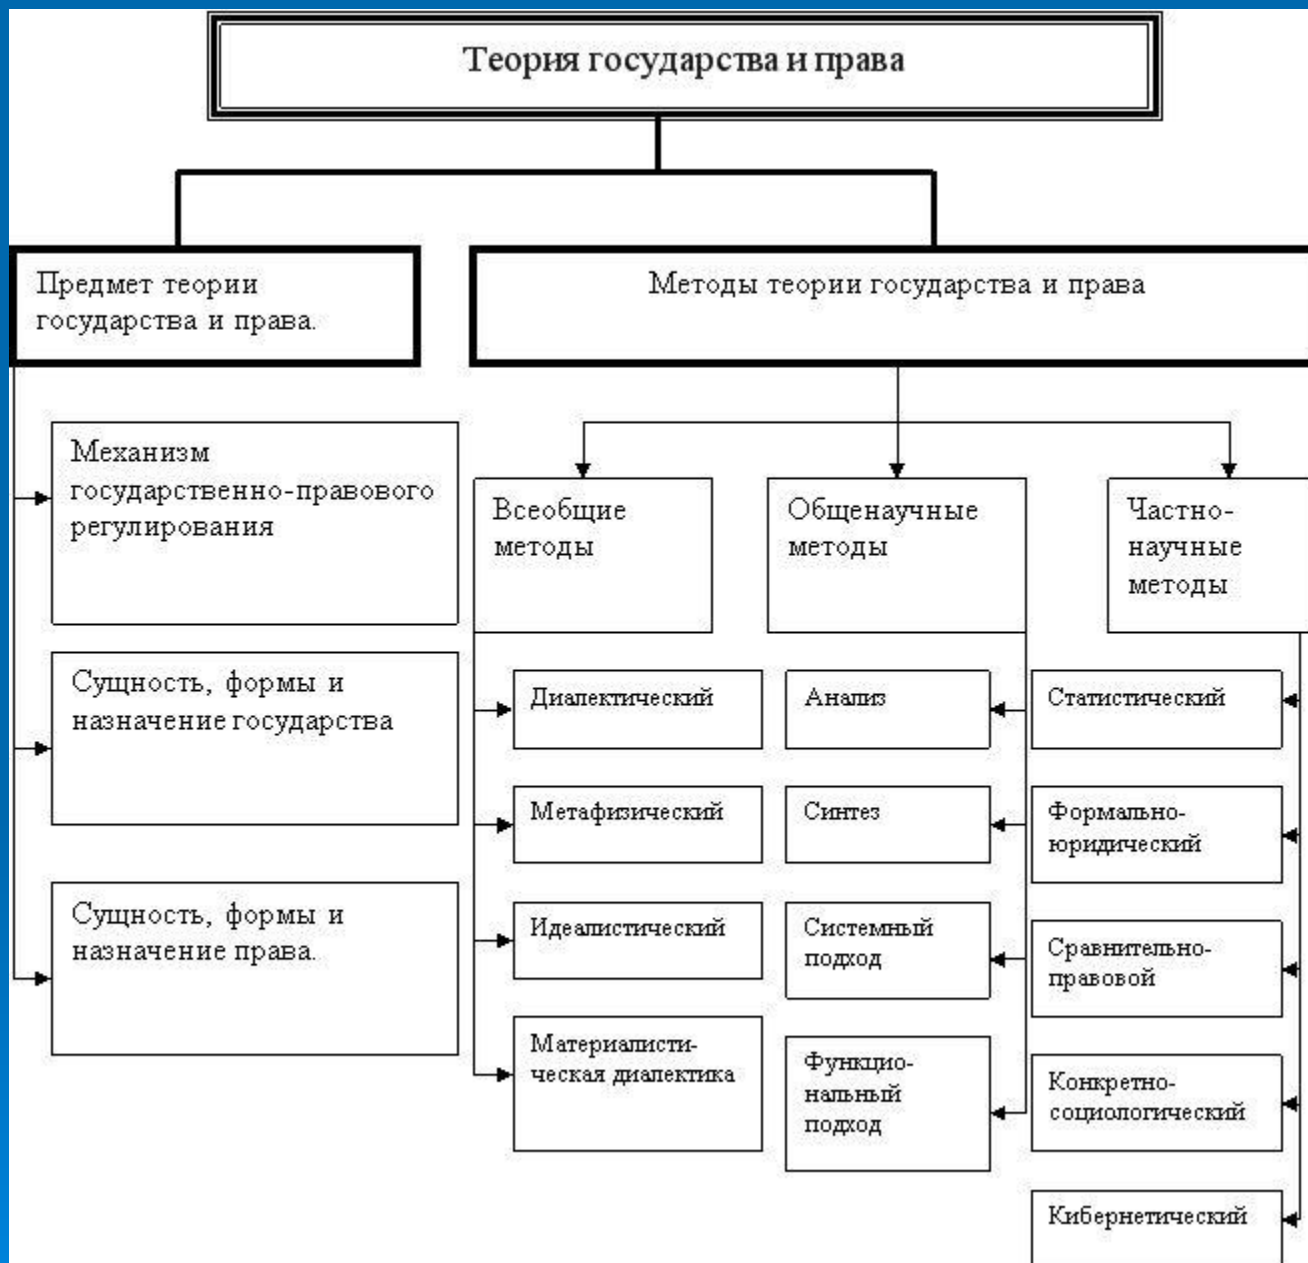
Теория государства и права

Предмет теории государства и права.

Методы теории государства и права

Механизм государственно-правового регулирования

Сущность, формы и назначение государства

Сущность, формы и назначение права.

Всеобщие методы

Общенаучные методы

Частно-научные методы

Диалектический

Метафизический

Идеалистический

Материалистическая диалектика

Анализ

Синтез

Системный подход

Функциональный подход

Статистический

Формально-юридический

Сравнительно-правовой

Конкретно-социологический

Кибернетический